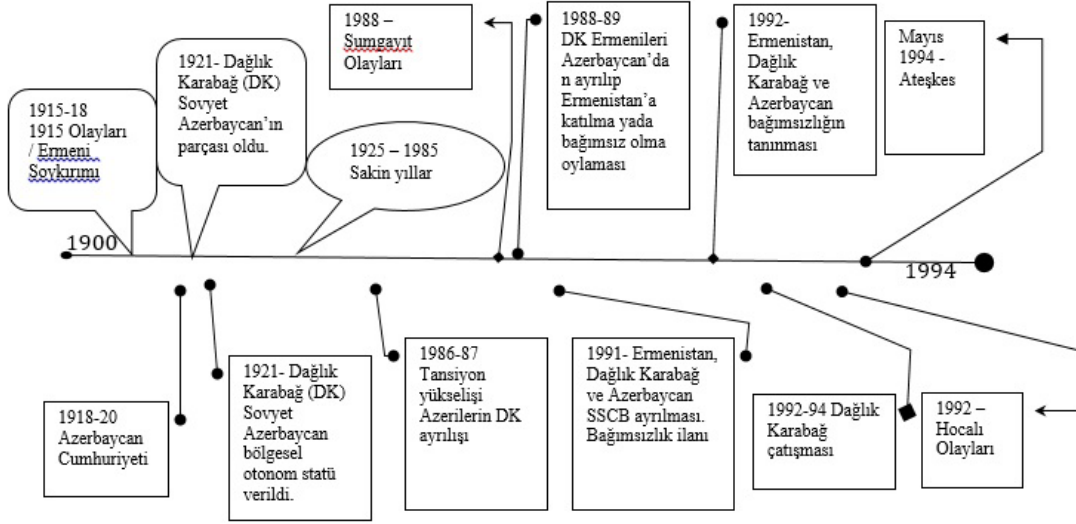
1915-18
1915 Olayları / Ermeni Soykırımı

1921- Dağlık Karabağ (DK) Sovyet Azerbaycan'ın parçası oldu.

1925 – 1985
Sakin yıllar

1988 –
Sumgayıt Olayları

1988-89
DK Ermenileri Azerbaycan'dan ayrılıp Ermenistan'a katılma yada bağımsız olma oylaması

1992-
Ermenistan, Dağlık Karabağ ve Azerbaycan bağımsızlığın tanınması

Mayıs 1994 -
Ateşkes

1900

1994

1918-20
Azerbaycan Cumhuriyeti

1921- Dağlık Karabağ (DK) Sovyet Azerbaycan bölgesel otonom statü verildi.

1986-87
Tansiyon yükselişi Azerilerin DK ayrılışı

1991- Ermenistan, Dağlık Karabağ ve Azerbaycan SSCB ayrılması. Bağımsızlık ilanı

1992-94 Dağlık Karabağ çatışması

1992 –
Hocalı Olayları